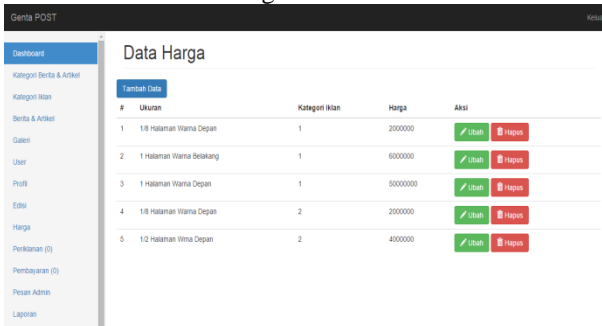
Genta POST

Kelua

Dashboard
Kategori Berita & Artikel
Kategori Iklan
Berita & Artikel
Galeri
User
Profil
Edisi
Harga
Periklanan (0)
Pembayaran (0)
Pesan Admin
Laporan

Data Harga

Tambah Data

| # | Ukuran | Kategori Iklan | Harga | Aksi |
|---|---|---|---|---|
| 1 | 1/8 Halaman Warna Depan | 1 | 2000000 | Ubah Hapus |
| 2 | 1 Halaman Warna Belakang | 1 | 6000000 | Ubah Hapus |
| 3 | 1 Halaman Warna Depan | 1 | 50000000 | Ubah Hapus |
| 4 | 1/8 Halaman Warna Depan | 2 | 2000000 | Ubah Hapus |
| 5 | 1/2 Halaman Wrna Depan | 2 | 4000000 | Ubah Hapus |